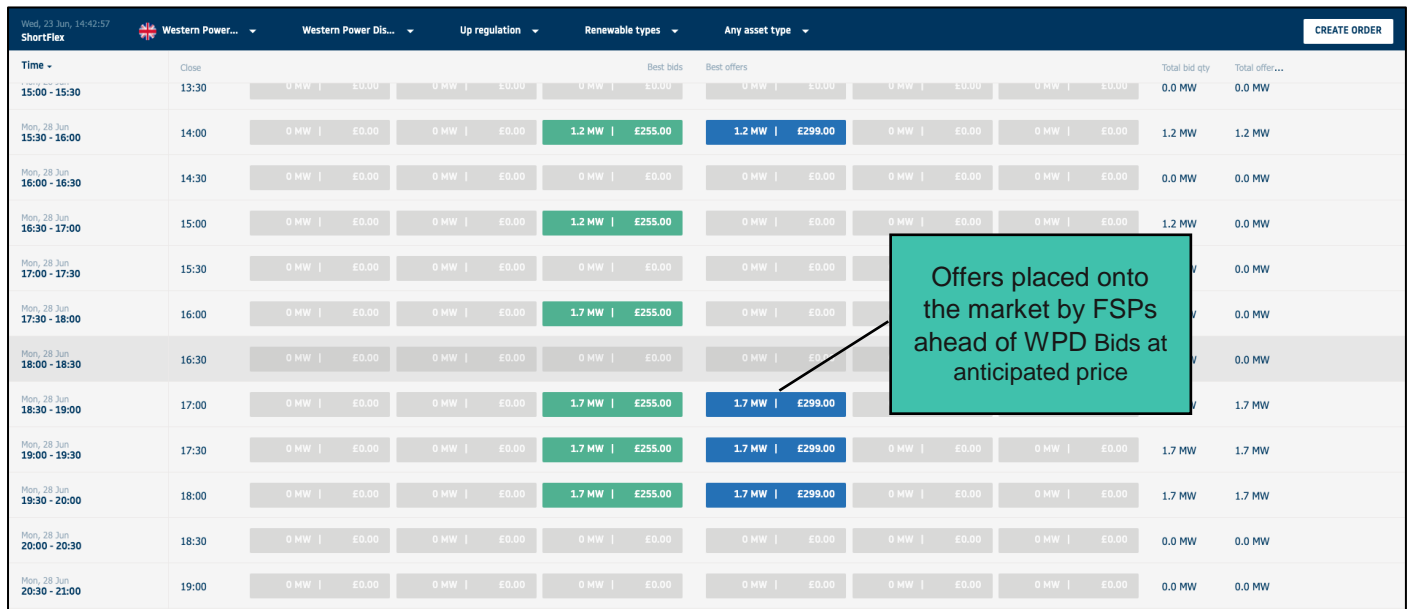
Wed, 23 Jun, 14:42:57
ShortFlex

Western Power... ▾ Western Power Dis... ▾ Up regulation ▾ Renewable types ▾ Any asset type ▾

CREATE ORDER

| Time ▾ | Close | | | Best bids | Best offers | | | Total bid qty | Total offer... |
|---|---|---|---|---|---|---|---|---|---|
| 15:00 - 15:30 | 13:30 | 0 MW \| £0.00 | 0 MW \| £0.00 | 0 MW \| £0.00 | 0 MW \| £0.00 | 0 MW \| £0.00 | 0 MW \| £0.00 | 0.0 MW | 0.0 MW |
| Mon, 28 Jun 15:30 - 16:00 | 14:00 | 0 MW \| £0.00 | 0 MW \| £0.00 | 1.2 MW \| £255.00 | 1.2 MW \| £299.00 | 0 MW \| £0.00 | 0 MW \| £0.00 | 1.2 MW | 1.2 MW |
| Mon, 28 Jun 16:00 - 16:30 | 14:30 | 0 MW \| £0.00 | 0 MW \| £0.00 | 0 MW \| £0.00 | 0 MW \| £0.00 | 0 MW \| £0.00 | 0 MW \| £0.00 | 0.0 MW | 0.0 MW |
| Mon, 28 Jun 16:30 - 17:00 | 15:00 | 0 MW \| £0.00 | 0 MW \| £0.00 | 1.2 MW \| £255.00 | 0 MW \| £0.00 | 0 MW \| £0.00 | 0 MW \| £0.00 | 1.2 MW | 0.0 MW |
| Mon, 28 Jun 17:00 - 17:30 | 15:30 | 0 MW \| £0.00 | 0 MW \| £0.00 | 0 MW \| £0.00 | 0 MW \| £0.00 | 0 MW \| £0.00 | | | 0.0 MW |
| Mon, 28 Jun 17:30 - 18:00 | 16:00 | 0 MW \| £0.00 | 0 MW \| £0.00 | 1.7 MW \| £255.00 | 0 MW \| £0.00 | 0 MW \| £0.00 | | | 0.0 MW |
| Mon, 28 Jun 18:00 - 18:30 | 16:30 | 0 MW \| £0.00 | 0 MW \| £0.00 | 0 MW \| £0.00 | 0 MW \| £0.00 | | | | 0.0 MW |
| Mon, 28 Jun 18:30 - 19:00 | 17:00 | 0 MW \| £0.00 | 0 MW \| £0.00 | 1.7 MW \| £255.00 | 1.7 MW \| £299.00 | | | | 1.7 MW |
| Mon, 28 Jun 19:00 - 19:30 | 17:30 | 0 MW \| £0.00 | 0 MW \| £0.00 | 1.7 MW \| £255.00 | 1.7 MW \| £299.00 | 0 MW \| £0.00 | 0 MW \| £0.00 | 1.7 MW | 1.7 MW |
| Mon, 28 Jun 19:30 - 20:00 | 18:00 | 0 MW \| £0.00 | 0 MW \| £0.00 | 1.7 MW \| £255.00 | 1.7 MW \| £299.00 | 0 MW \| £0.00 | 0 MW \| £0.00 | 1.7 MW | 1.7 MW |
| Mon, 28 Jun 20:00 - 20:30 | 18:30 | 0 MW \| £0.00 | 0 MW \| £0.00 | 0 MW \| £0.00 | 0 MW \| £0.00 | 0 MW \| £0.00 | 0 MW \| £0.00 | 0.0 MW | 0.0 MW |
| Mon, 28 Jun 20:30 - 21:00 | 19:00 | 0 MW \| £0.00 | 0 MW \| £0.00 | 0 MW \| £0.00 | 0 MW \| £0.00 | 0 MW \| £0.00 | 0 MW \| £0.00 | 0.0 MW | 0.0 MW |

Offers placed onto the market by FSPs ahead of WPD Bids at anticipated price